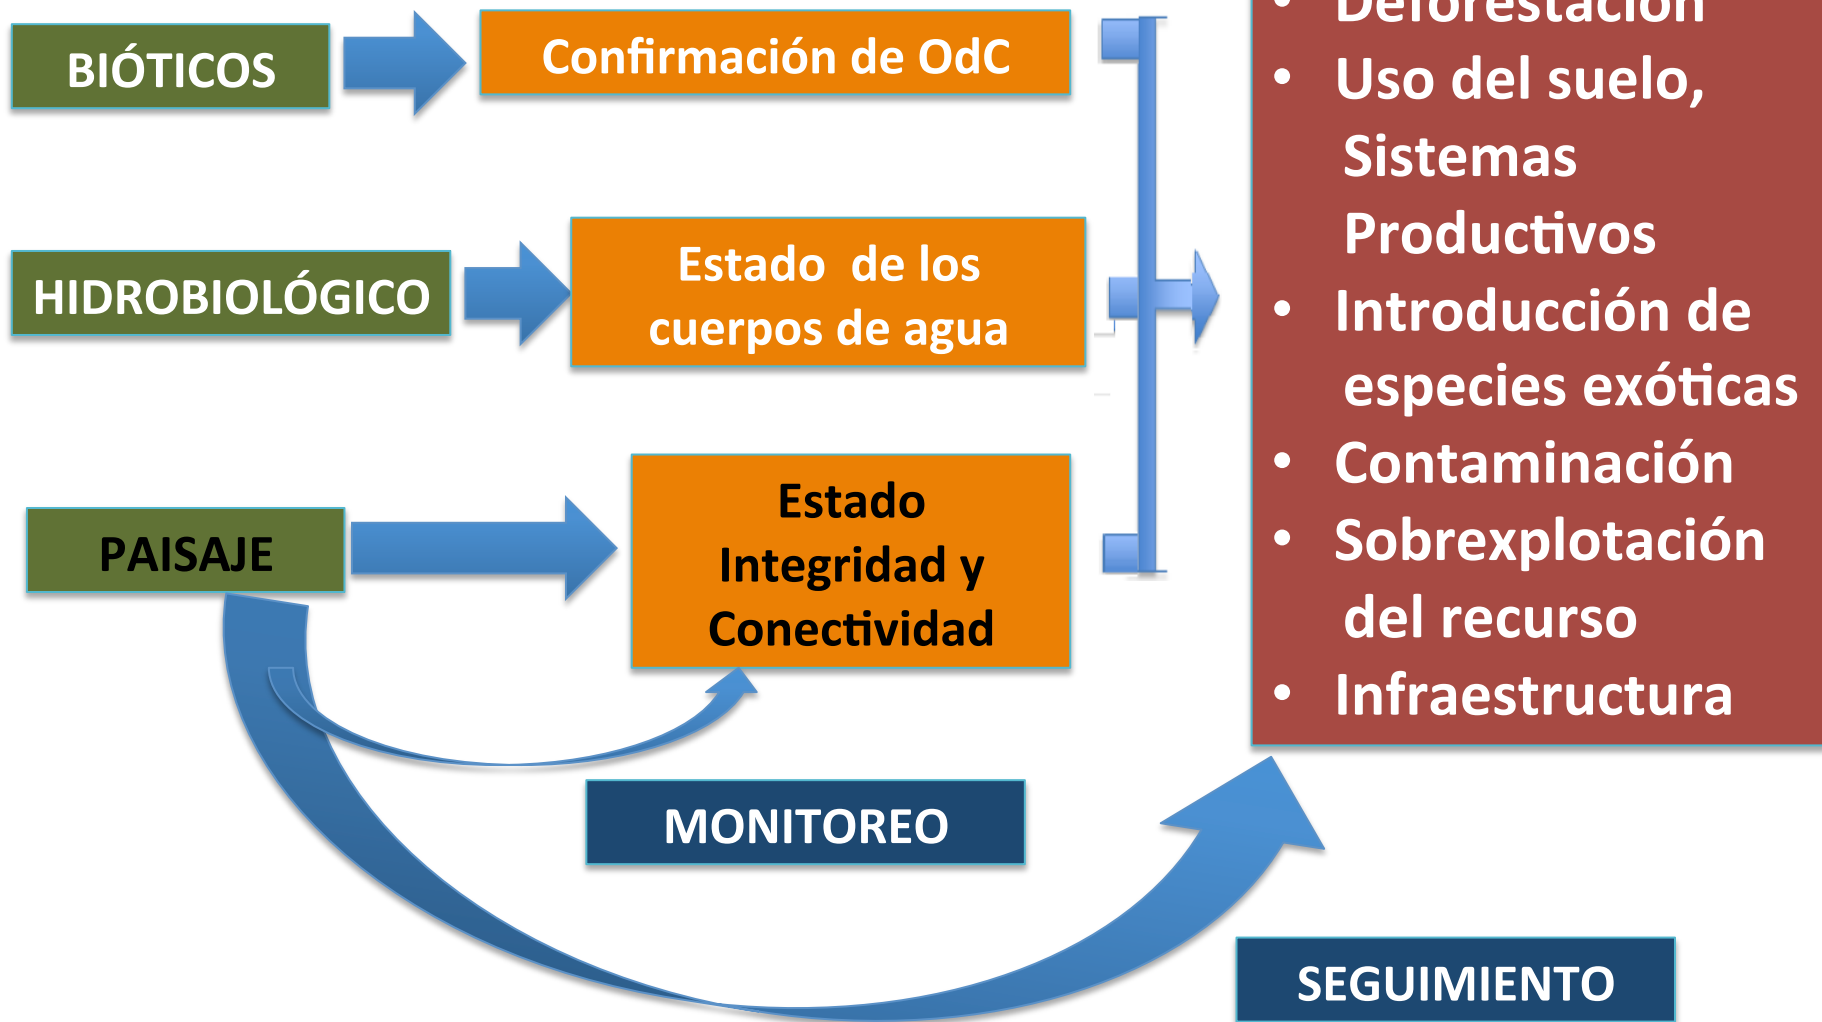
BIÓTICOS

Confirmación de OdC

HIDROBIOLÓGICO

Estado de los cuerpos de agua

PAISAJE

Estado Integridad y Conectividad

• Deforestación
• Uso del suelo, Sistemas Productivos
• Introducción de especies exóticas
• Contaminación
• Sobrexplotación del recurso
• Infraestructura

MONITOREO

SEGUIMIENTO